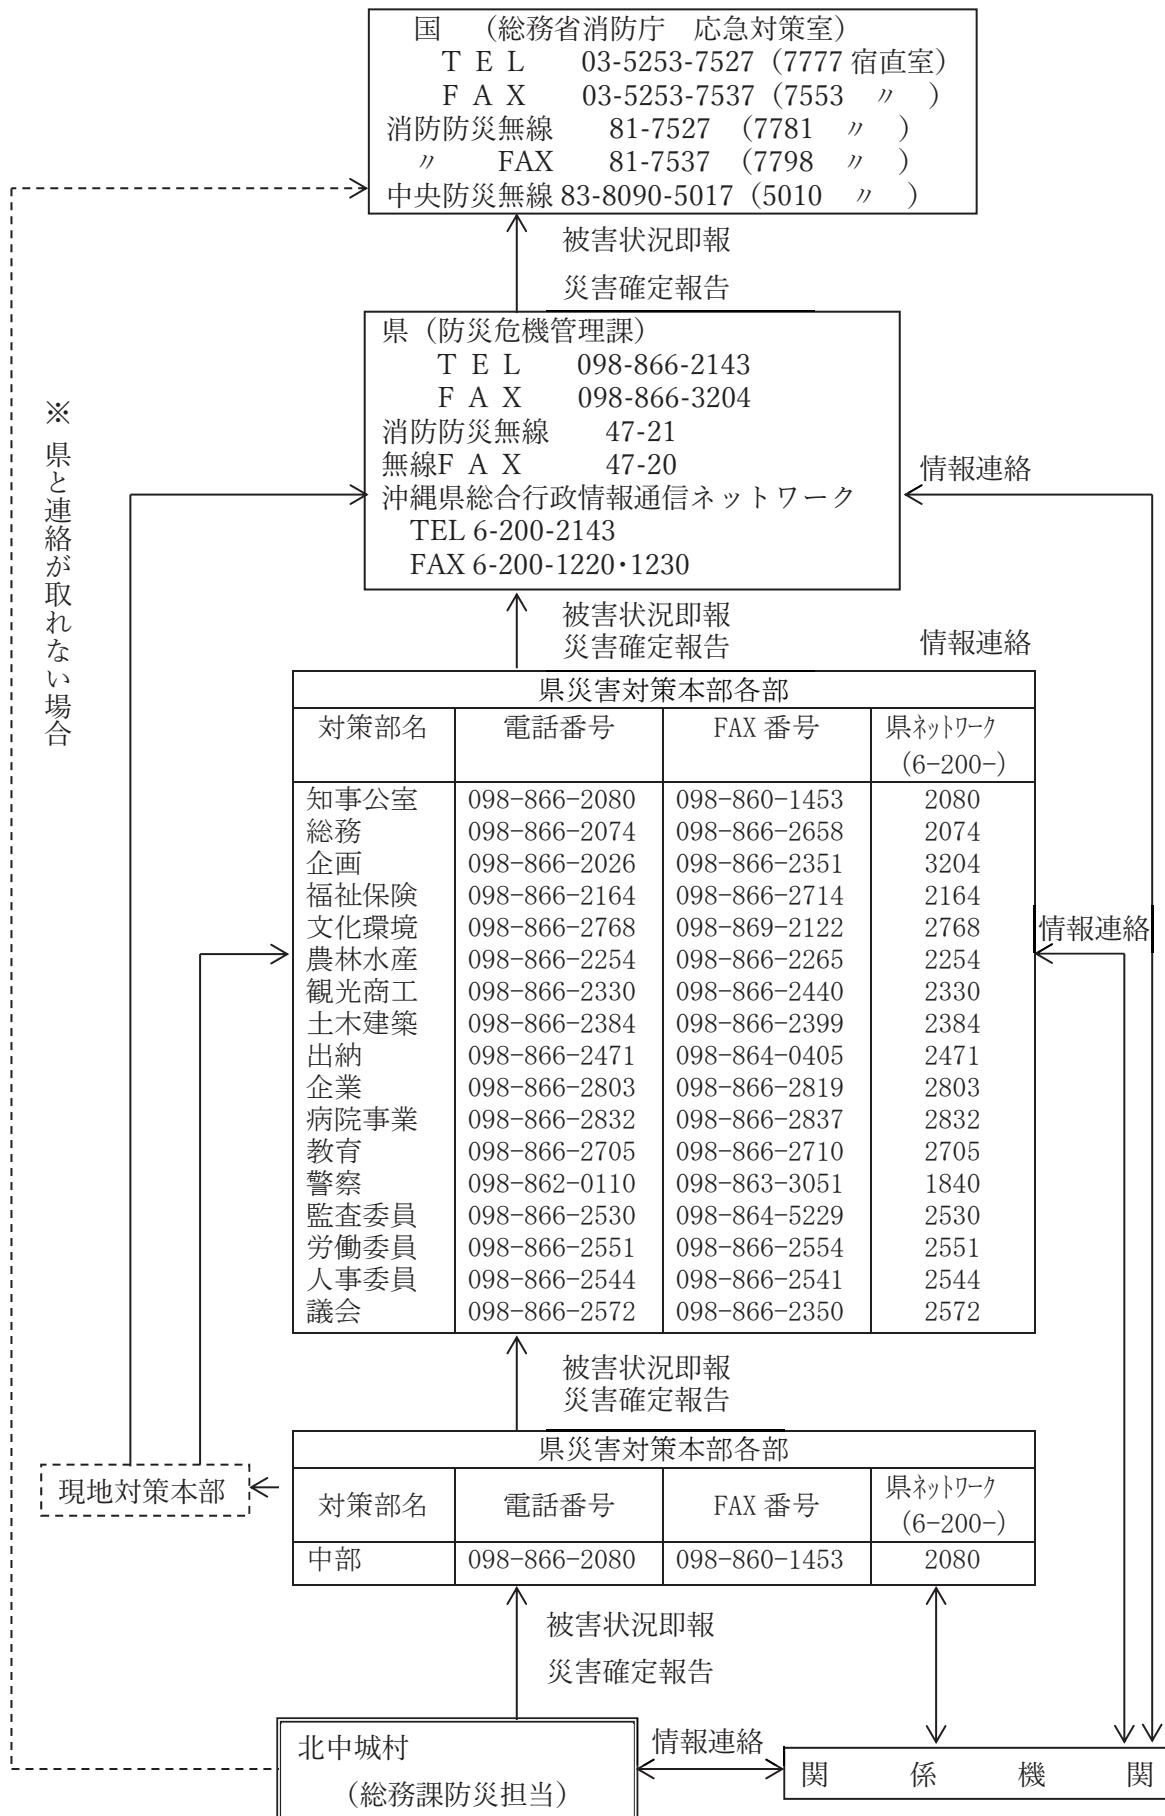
国　（総務省消防庁　応急対策室）
TEL　03-5253-7527（7777 宿直室）
FAX　03-5253-7537（7553 〃 ）
消防防災無線　81-7527（7781 〃 ）
〃 FAX　81-7537（7798 〃 ）
中央防災無線 83-8090-5017（5010 〃 ）

被害状況即報
災害確定報告

県（防災危機管理課）
TEL　098-866-2143
FAX　098-866-3204
消防防災無線　47-21
無線FAX　47-20
沖縄県総合行政情報通信ネットワーク
TEL 6-200-2143
FAX 6-200-1220・1230

※県と連絡が取れない場合

情報連絡

被害状況即報
災害確定報告

情報連絡

| 県災害対策本部各部 | | | |
|---|---|---|---|
| 対策部名 | 電話番号 | FAX 番号 | 県ﾈｯﾄﾜｰｸ (6-200-) |
| 知事公室 | 098-866-2080 | 098-860-1453 | 2080 |
| 総務 | 098-866-2074 | 098-866-2658 | 2074 |
| 企画 | 098-866-2026 | 098-866-2351 | 3204 |
| 福祉保険 | 098-866-2164 | 098-866-2714 | 2164 |
| 文化環境 | 098-866-2768 | 098-869-2122 | 2768 |
| 農林水産 | 098-866-2254 | 098-866-2265 | 2254 |
| 観光商工 | 098-866-2330 | 098-866-2440 | 2330 |
| 土木建築 | 098-866-2384 | 098-866-2399 | 2384 |
| 出納 | 098-866-2471 | 098-864-0405 | 2471 |
| 企業 | 098-866-2803 | 098-866-2819 | 2803 |
| 病院事業 | 098-866-2832 | 098-866-2837 | 2832 |
| 教育 | 098-866-2705 | 098-866-2710 | 2705 |
| 警察 | 098-862-0110 | 098-863-3051 | 1840 |
| 監査委員 | 098-866-2530 | 098-864-5229 | 2530 |
| 労働委員 | 098-866-2551 | 098-866-2554 | 2551 |
| 人事委員 | 098-866-2544 | 098-866-2541 | 2544 |
| 議会 | 098-866-2572 | 098-866-2350 | 2572 |

情報連絡

被害状況即報
災害確定報告

| 県災害対策本部各部 | | | |
|---|---|---|---|
| 対策部名 | 電話番号 | FAX 番号 | 県ﾈｯﾄﾜｰｸ (6-200-) |
| 中部 | 098-866-2080 | 098-860-1453 | 2080 |

現地対策本部

被害状況即報
災害確定報告

北中城村
（総務課防災担当）

情報連絡

関　係　機　関